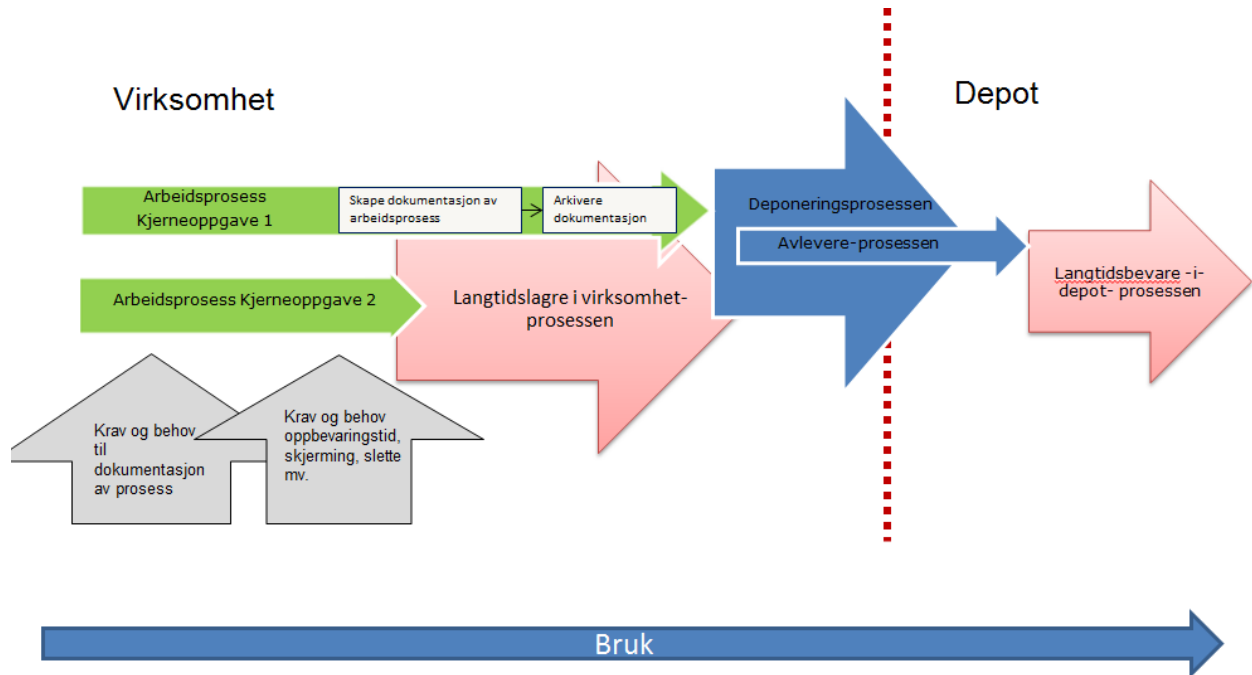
Virksomhet

Depot

Arbeidsprosess Kjerneoppgave 1

Skape dokumentasjon av arbeidsprosess

Arkivere dokumentasjon

Deponeringsprosessen

Avlevere-prosessen

Arbeidsprosess Kjerneoppgave 2

Langtidslagre i virksomhet-prosessen

Langtidsbevare -i-depot- prosessen

Krav og behov til dokumentasjon av prosess

Krav og behov oppbevaringstid, skjerming, slette mv.

Bruk